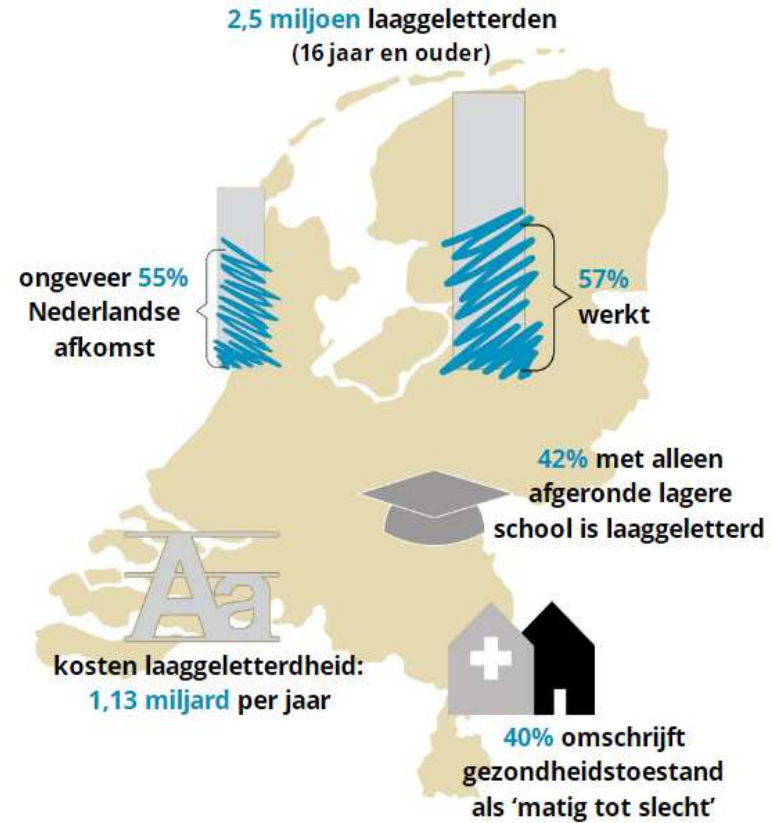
2,5 miljoen laaggeletterden
(16 jaar en ouder)

ongeveer 55%
Nederlandse
afkomst

57%
werkt

42% met alleen
afgeronde lagere
school is laaggeletterd

Aa

kosten laaggeletterdheid:
1,13 miljard per jaar

40% omschrijft
gezondheidstoestand
als 'matig tot slecht'